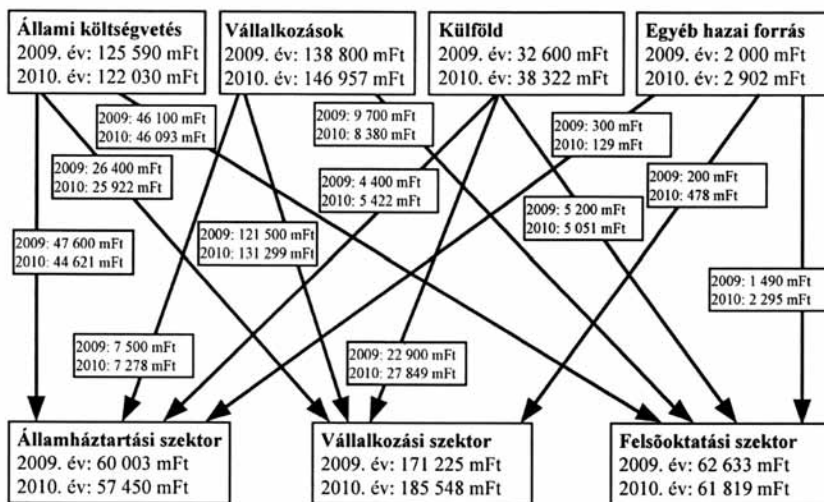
**Állami költségvetés**
2009. év: 125 590 mFt
2010. év: 122 030 mFt

**Vállalkozások**
2009. év: 138 800 mFt
2010. év: 146 957 mFt

**Külföld**
2009. év: 32 600 mFt
2010. év: 38 322 mFt

**Egyéb hazai forrás**
2009. év: 2 000 mFt
2010. év: 2 902 mFt

2009: 46 100 mFt
2010: 46 093 mFt

2009: 9 700 mFt
2010: 8 380 mFt

2009: 300 mFt
2010: 129 mFt

2009: 26 400 mFt
2010: 25 922 mFt

2009: 4 400 mFt
2010: 5 422 mFt

2009: 200 mFt
2010: 478 mFt

2009: 5 200 mFt
2010: 5 051 mFt

2009: 47 600 mFt
2010: 44 621 mFt

2009: 121 500 mFt
2010: 131 299 mFt

2009: 1 490 mFt
2010: 2 295 mFt

2009: 7 500 mFt
2010: 7 278 mFt

2009: 22 900 mFt
2010: 27 849 mFt

**Államháztartási szektor**
2009. év: 60 003 mFt
2010. év: 57 450 mFt

**Vállalkozási szektor**
2009. év: 171 225 mFt
2010. év: 185 548 mFt

**Felsőoktatási szektor**
2009. év: 62 633 mFt
2010. év: 61 819 mFt